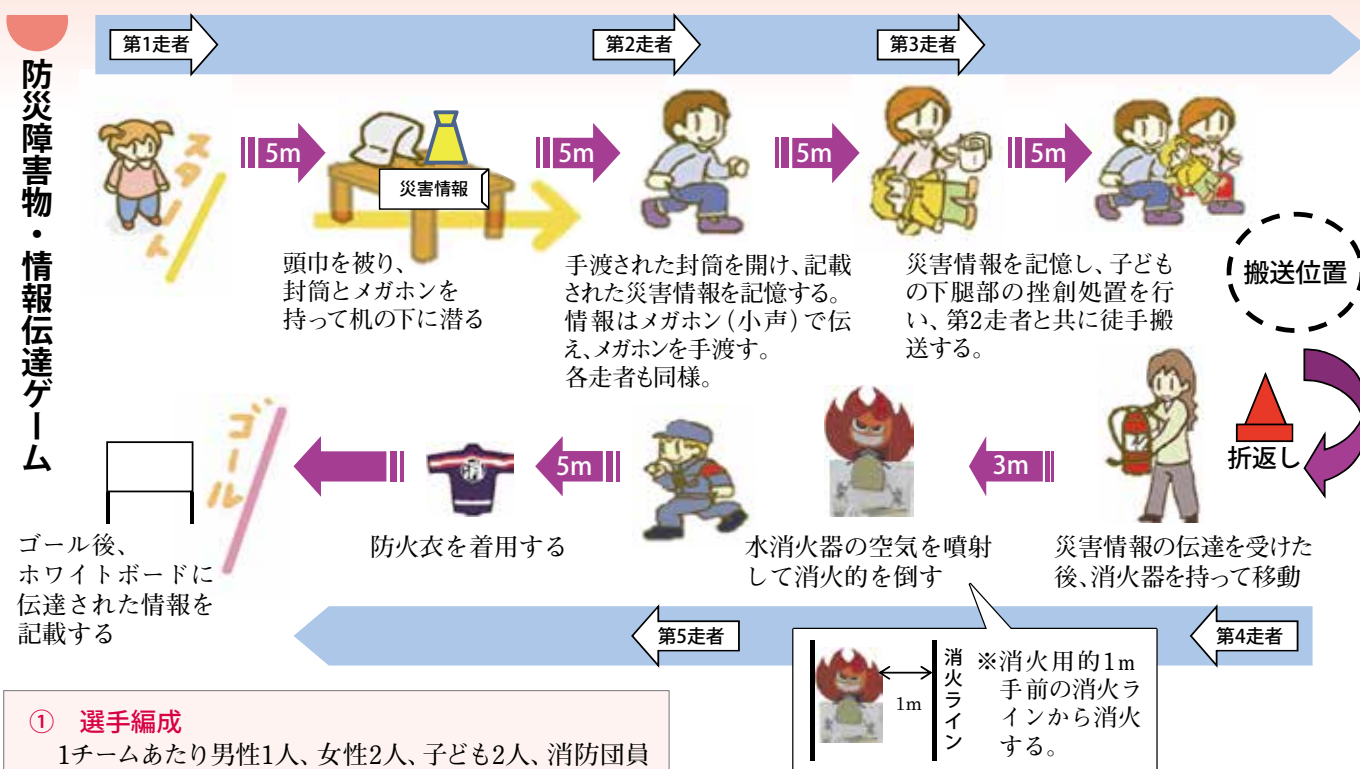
防災障害物・情報伝達ゲーム

第1走者

第2走者

第3走者

スタート

5m

災害情報

5m

5m

5m

頭巾を被り、封筒とメガホンを持って机の下に潜る

手渡された封筒を開け、記載された災害情報を記憶する。情報はメガホン（小声）で伝え、メガホンを手渡す。各走者も同様。

災害情報を記憶し、子どもの下腿部の挫創処置を行い、第2走者と共に徒手搬送する。

搬送位置

折返し

ゴール

5m

3m

ゴール後、ホワイトボードに伝達された情報を記載する

防火衣を着用する

水消火器の空気を噴射して消火的を倒す

災害情報の伝達を受けた後、消火器を持って移動

第5走者

第4走者

1m

消火ライン

※消火用的1m手前の消火ラインから消火する。

① 選手編成

1チームあたり男性1人、女性2人、子ども2人、消防団員